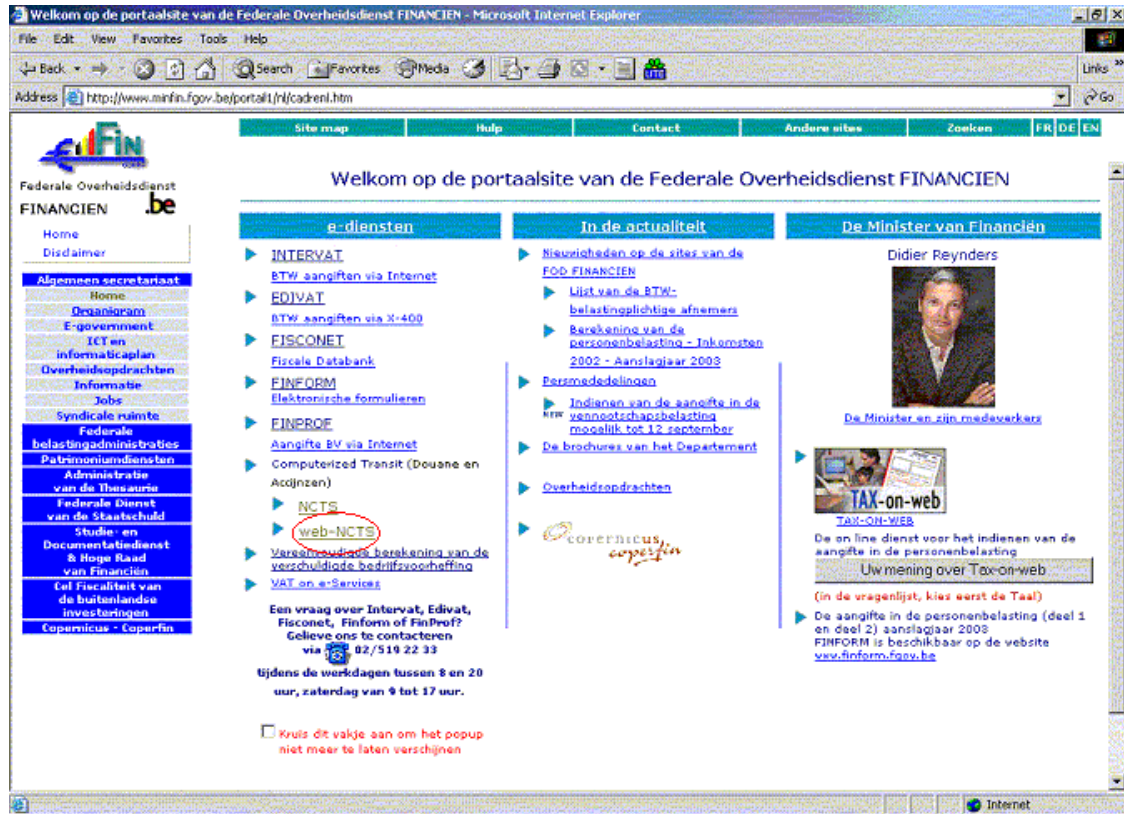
Welkom op de portaalsite van de Federale Overheidsdienst FINANCIEN - Microsoft Internet Explorer

File Edit View Favorites Tools Help

Back Search Favorites Media

Links

Address http://www.minfin.fgov.be/portail1/nl/cadrenl.htm

Go

FIN

Federale Overheidsdienst FINANCIEN .be

Home
Disclaimer

Algemeen secretariaat
Home
Organigram
E-government
ICT en informaticaplan
Overheidsopdrachten
Informatie
Jobs
Syndicale ruimte
Federale belastingadministraties
Patrimoniumdiensten
Administratie van de Thesaurie
Federale Dienst van de Staatsschuld
Studie- en Documentatiedienst & Hoge Raad van Financiën
Cel Fiscaliteit van de buitenlandse investeringen
Copernicus - Coperfin

Site map | Hulp | Contact | Andere sites | Zoeken | FR | DE | EN

Welkom op de portaalsite van de Federale Overheidsdienst FINANCIEN

e-diensten

INTERVAT
BTW aangiften via Internet

EDIVAT
BTW aangiften via X-400

FISCONET
Fiscale Databank

FINFORM
Elektronische formulieren

FINPROF
Aangifte BV via Internet

Computerized Transit (Douane en Accijnzen)

NCTS

web-NCTS

Vereenvoudigde berekening van de verschuldigde bedrijfsvoorheffing

VAT on e-Services

Een vraag over Intervat, Edivat, Fisconet, Finform of FinProf? Gelieve ons te contacteren via 02/519 22 33

tijdens de werkdagen tussen 8 en 20 uur, zaterdag van 9 tot 17 uur.

Kruis dit vakje aan om het popup niet meer te laten verschijnen

In de actualiteit

Nieuwigheden op de sites van de FOD FINANCIEN

Lijst van de BTW-belastingplichtige afnemers

Berekening van de personenbelasting - Inkomsten 2002 - Aanslagjaar 2003

Persmededelingen

NEW Indienen van de aangifte in de vennootschapsbelasting mogelijk tot 12 september

De brochures van het Departement

Overheidsopdrachten

Copernicus coperfin

De Minister van Financiën

Didier Reynders

De Minister en zijn medewerkers

TAX-on-web

TAX-ON-WEB

De on line dienst voor het indienen van de aangifte in de personenbelasting

Uw mening over Tax-on-web

(in de vragenlijst, kies eerst de Taal)

De aangifte in de personenbelasting (deel 1 en deel 2) aanslagjaar 2003 FINFORM is beschikbaar op de website www.finform.fgov.be

Internet